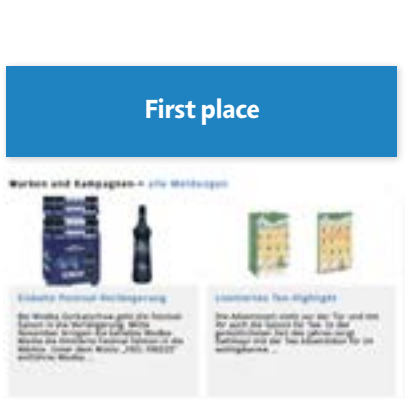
First place

Marken und Kampagnen » alle Meldungen

Erdbeete Festival-Verlängerung

Die Wodka Gorbatschow geht die Festival-Saison in die Verlängerung. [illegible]

Limitiertes Tee-Highlight

Die Adventszeit steht vor der Tür und mit ihr auch die Saison für Tee. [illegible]